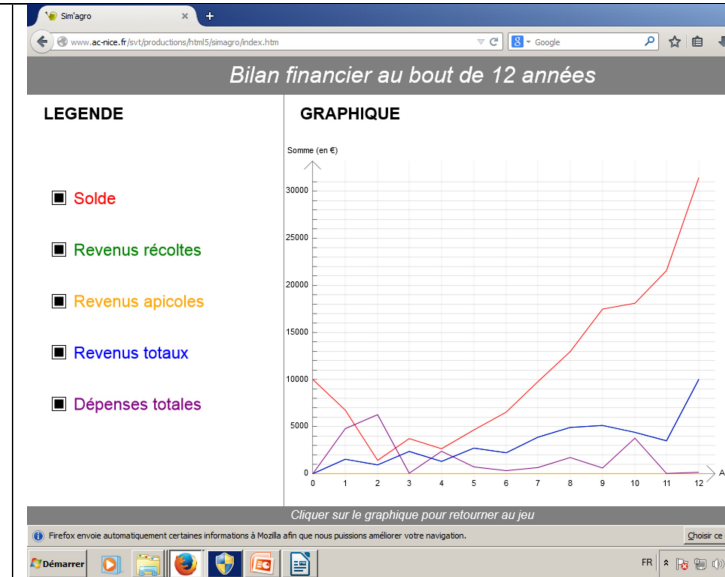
Sim'agro

www.ac-nice.fr/svt/productions/html5/simagro/index.htm

Google

Bilan financier au bout de 12 années

LEGENDE

Solde

Revenus récoltes

Revenus apicoles

Revenus totaux

Dépenses totales

GRAPHIQUE

Somme (en €)

30000

25000

20000

15000

10000

5000

0

0 1 2 3 4 5 6 7 8 9 10 11 12

A

Cliquer sur le graphique pour retourner au jeu

Firefox envoie automatiquement certaines informations à Mozilla afin que nous puissions améliorer votre navigation.

Choisir ce

Démarrer

FR